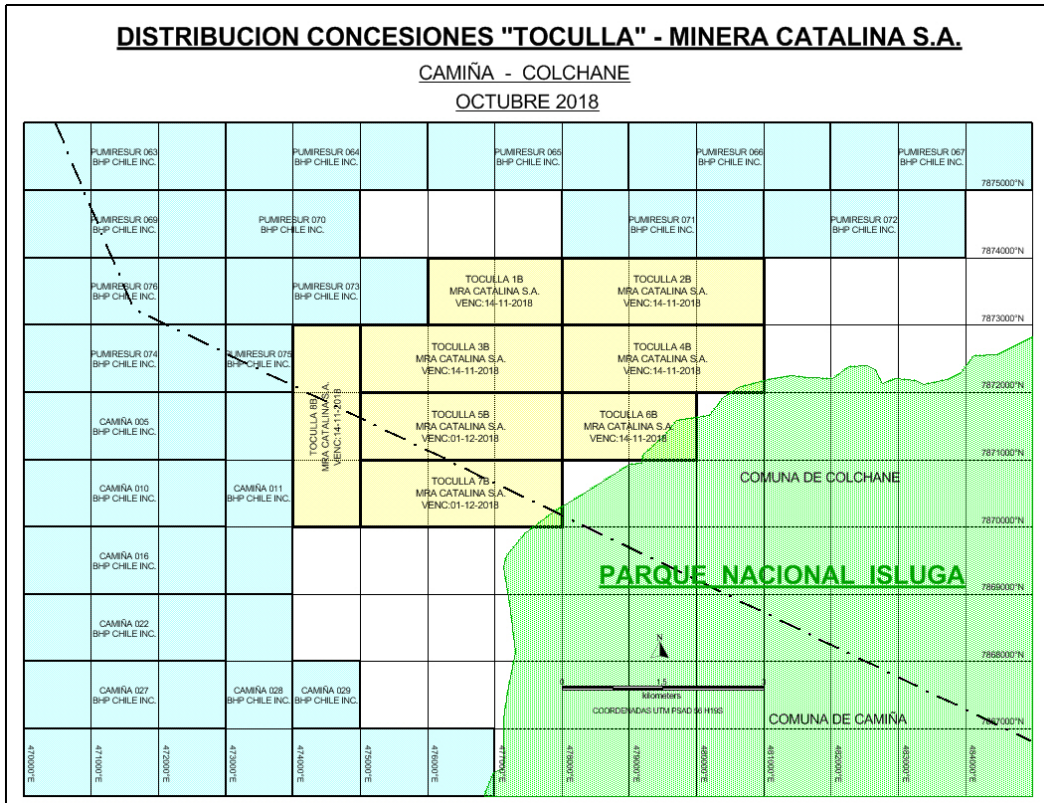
DISTRIBUCION CONCESIONES "TOCULLA" - MINERA CATALINA S.A.

CAMIÑA - COLCHANE

OCTUBRE 2018

PUMIRESUR 063
BHP CHILE INC.

PUMIRESUR 064
BHP CHILE INC.

PUMIRESUR 065
BHP CHILE INC.

PUMIRESUR 066
BHP CHILE INC.

PUMIRESUR 067
BHP CHILE INC.

7875000°N

PUMIRESUR 069
BHP CHILE INC.

PUMIRESUR 070
BHP CHILE INC.

PUMIRESUR 071
BHP CHILE INC.

PUMIRESUR 072
BHP CHILE INC.

7874000°N

PUMIRESUR 076
BHP CHILE INC.

PUMIRESUR 073
BHP CHILE INC.

TOCULLA 1B
MRA CATALINA S.A.
VENC:14-11-2018

TOCULLA 2B
MRA CATALINA S.A.
VENC:14-11-2018

7873000°N

PUMIRESUR 074
BHP CHILE INC.

PUMIRESUR 075
BHP CHILE INC.

TOCULLA 8B
MRA CATALINA S.A.
VENC:14-11-2018

TOCULLA 3B
MRA CATALINA S.A.
VENC:14-11-2018

TOCULLA 4B
MRA CATALINA S.A.
VENC:14-11-2018

7872000°N

CAMIÑA 005
BHP CHILE INC.

TOCULLA 5B
MRA CATALINA S.A.
VENC:01-12-2018

TOCULLA 6B
MRA CATALINA S.A.
VENC:14-11-2018

7871000°N

CAMIÑA 010
BHP CHILE INC.

CAMIÑA 011
BHP CHILE INC.

TOCULLA 7B
MRA CATALINA S.A.
VENC:01-12-2018

COMUNA DE COLCHANE

7870000°N

CAMIÑA 016
BHP CHILE INC.

PARQUE NACIONAL ISLUGA

7869000°N

CAMIÑA 022
BHP CHILE INC.

N

7868000°N

0 1.5 3
kilometers
COORDENADAS UTM PSAD 56 H19S

CAMIÑA 027
BHP CHILE INC.

CAMIÑA 028
BHP CHILE INC.

CAMIÑA 029
BHP CHILE INC.

COMUNA DE CAMIÑA

7867000°N

470000°E 471000°E 472000°E 473000°E 474000°E 475000°E 476000°E 477000°E 478000°E 479000°E 480000°E 481000°E 482000°E 483000°E 484000°E